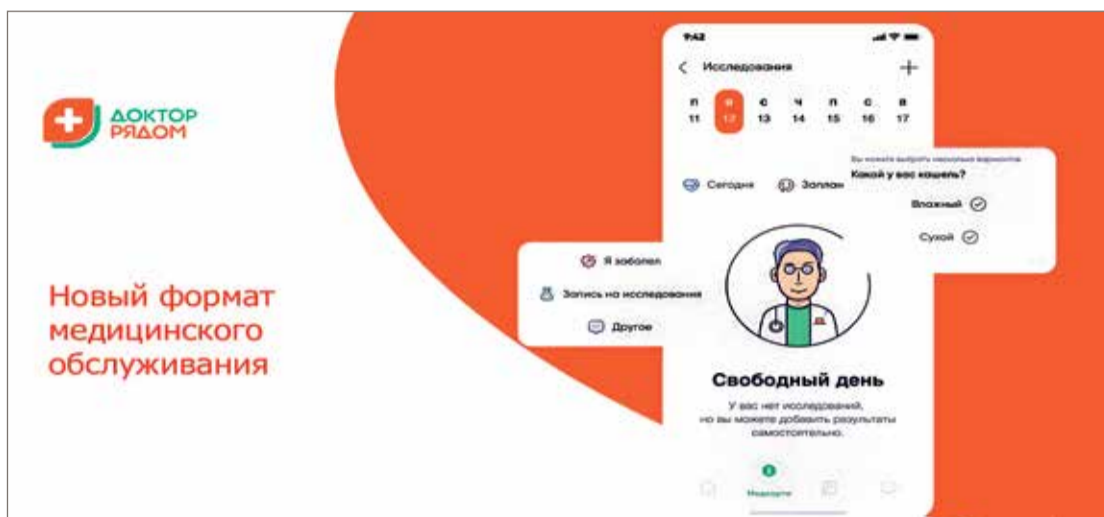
ДОКТОР РЯДОМ

Новый формат медицинского обслуживания

9:42

Исследования

п
11

в
12

с
13

ч
14

п
15

с
16

в
17

Сегодня

Заплан

Вы можете выбрать несколько вариантов

Какой у вас кашель?

Влажный

Сухой

Я заболел

Запись на исследования

Другое

Свободный день

У вас нет исследований, но вы можете добавить результаты самостоятельно.

Медкарта